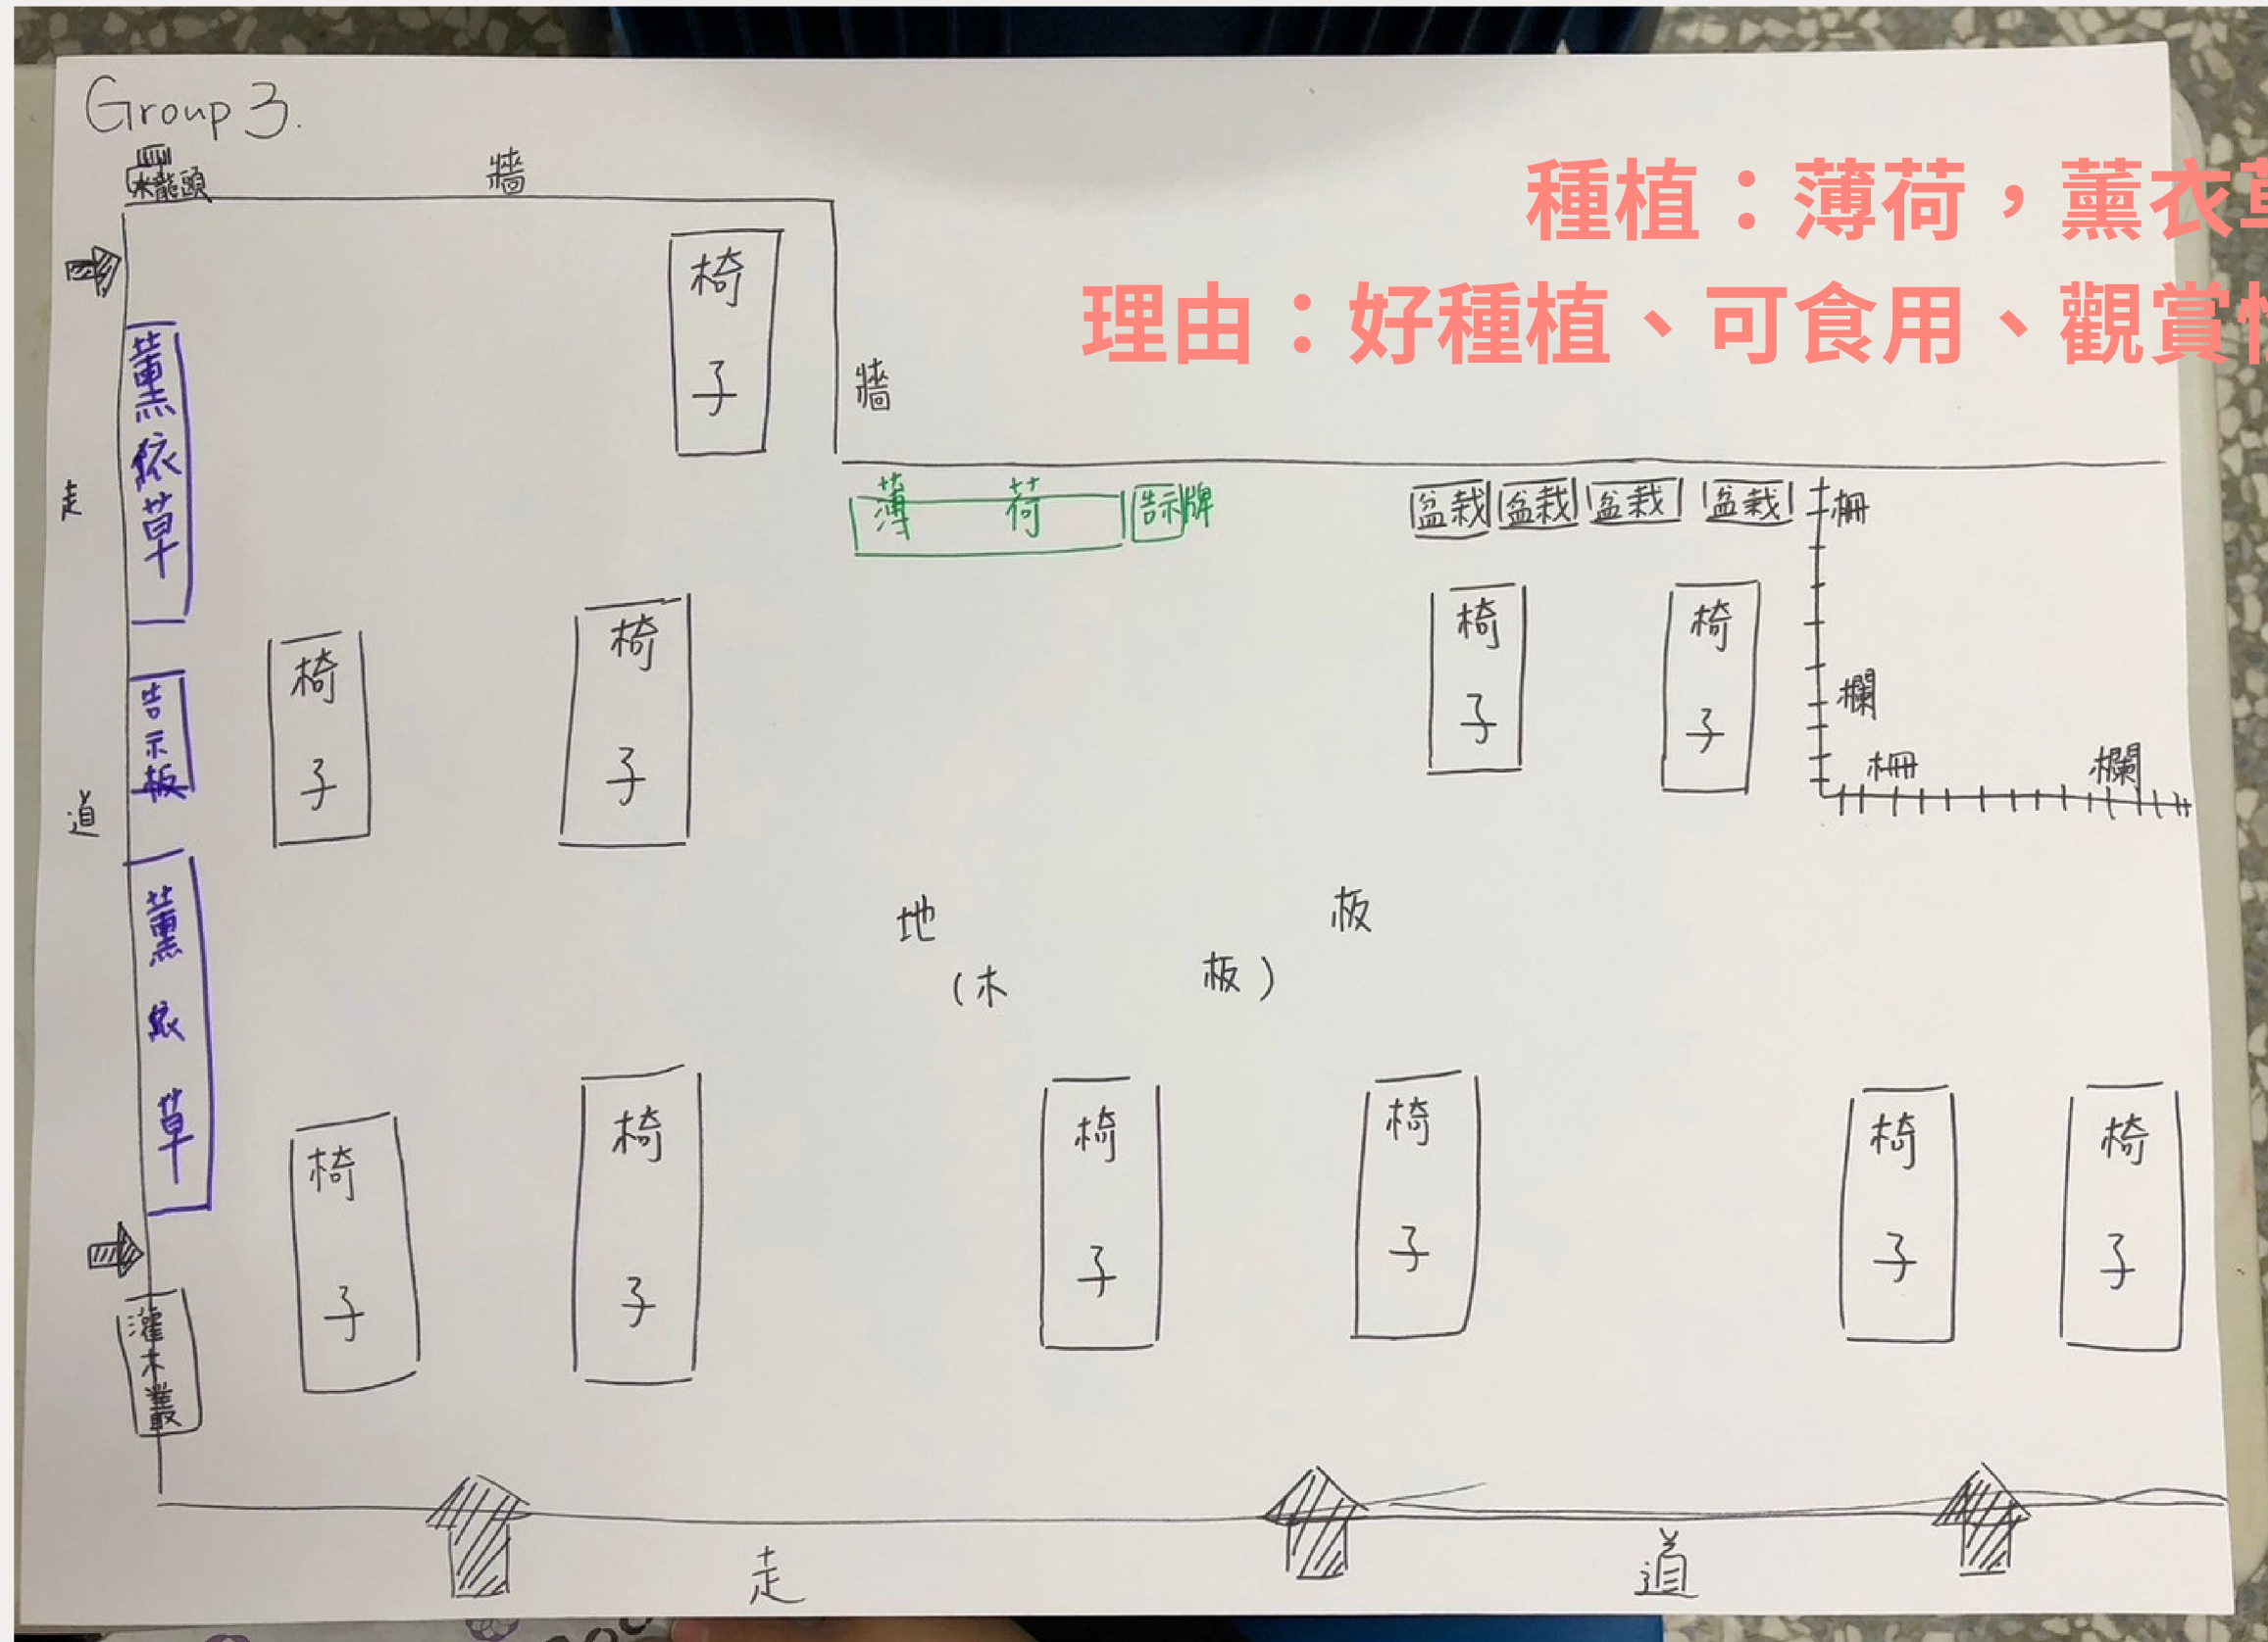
Group 3.

種植：薄荷，薰衣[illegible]
理由：好種植、可食用、觀賞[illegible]

水龍頭
牆
椅子
牆
走
薰依草
薄荷
告示牌
盆栽 盆栽 盆栽 盆栽
柵
欄
柵
欄
告示板
椅子
椅子
椅子
椅子
道
薰依草
地 板
（木 板）
椅子
椅子
椅子
椅子
椅子
椅子
灌木叢
走 道